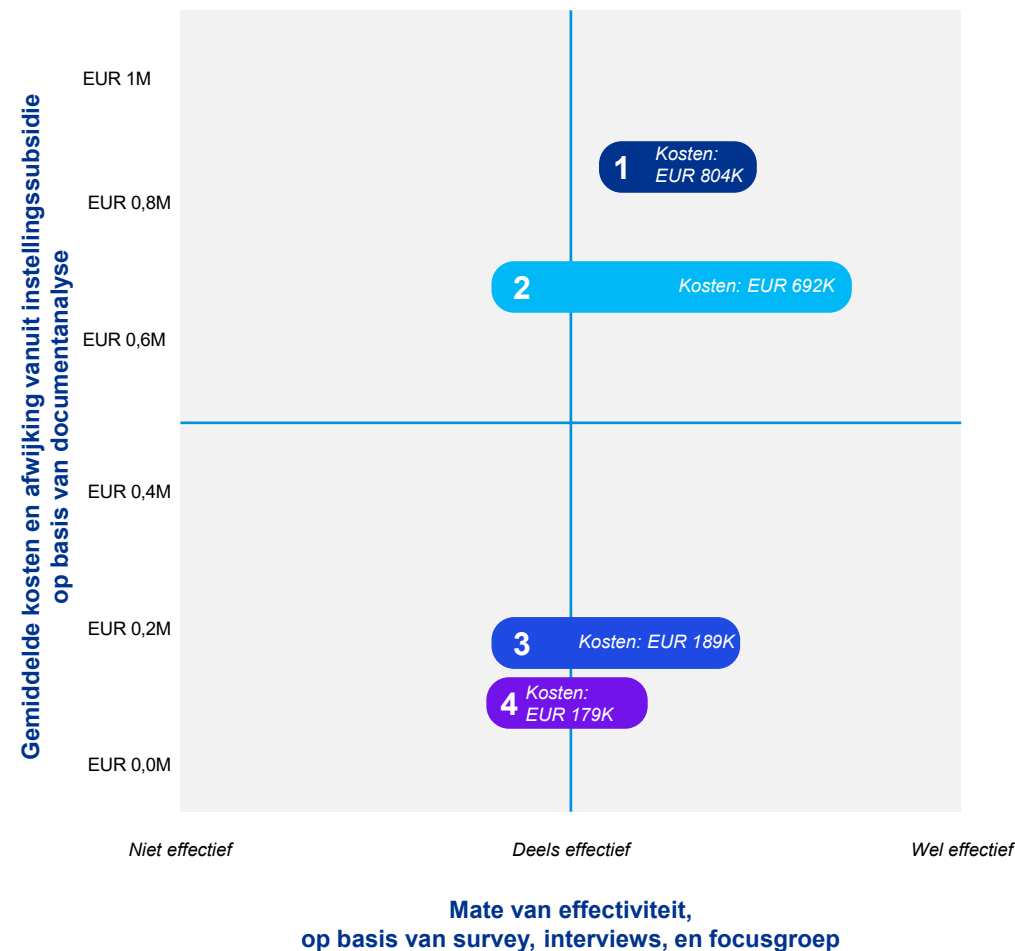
Gemiddelde kosten en afwijking vanuit instellingssubsidie op basis van documentanalyse

EUR 1M
EUR 0,8M
EUR 0,6M
EUR 0,4M
EUR 0,2M
EUR 0,0M

1 Kosten: EUR 804K
2 Kosten: EUR 692K
3 Kosten: EUR 189K
4 Kosten: EUR 179K

Niet effectief
Deels effectief
Wel effectief

Mate van effectiviteit, op basis van survey, interviews, en focusgroep